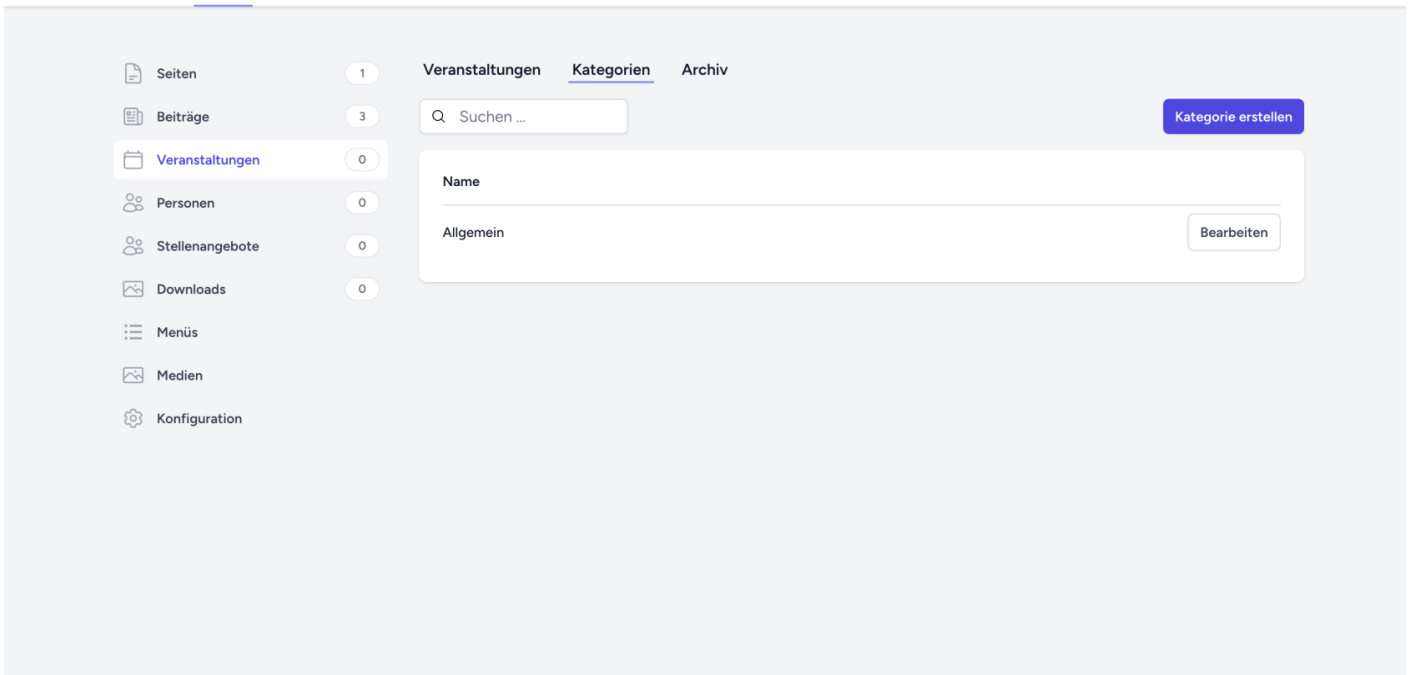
Seiten 1
Beiträge 3
Veranstaltungen 0
Personen 0
Stellenangebote 0
Downloads 0
Menüs
Medien
Konfiguration

Veranstaltungen Kategorien Archiv

Suchen ...

Kategorie erstellen

Name

Allgemein

Bearbeiten